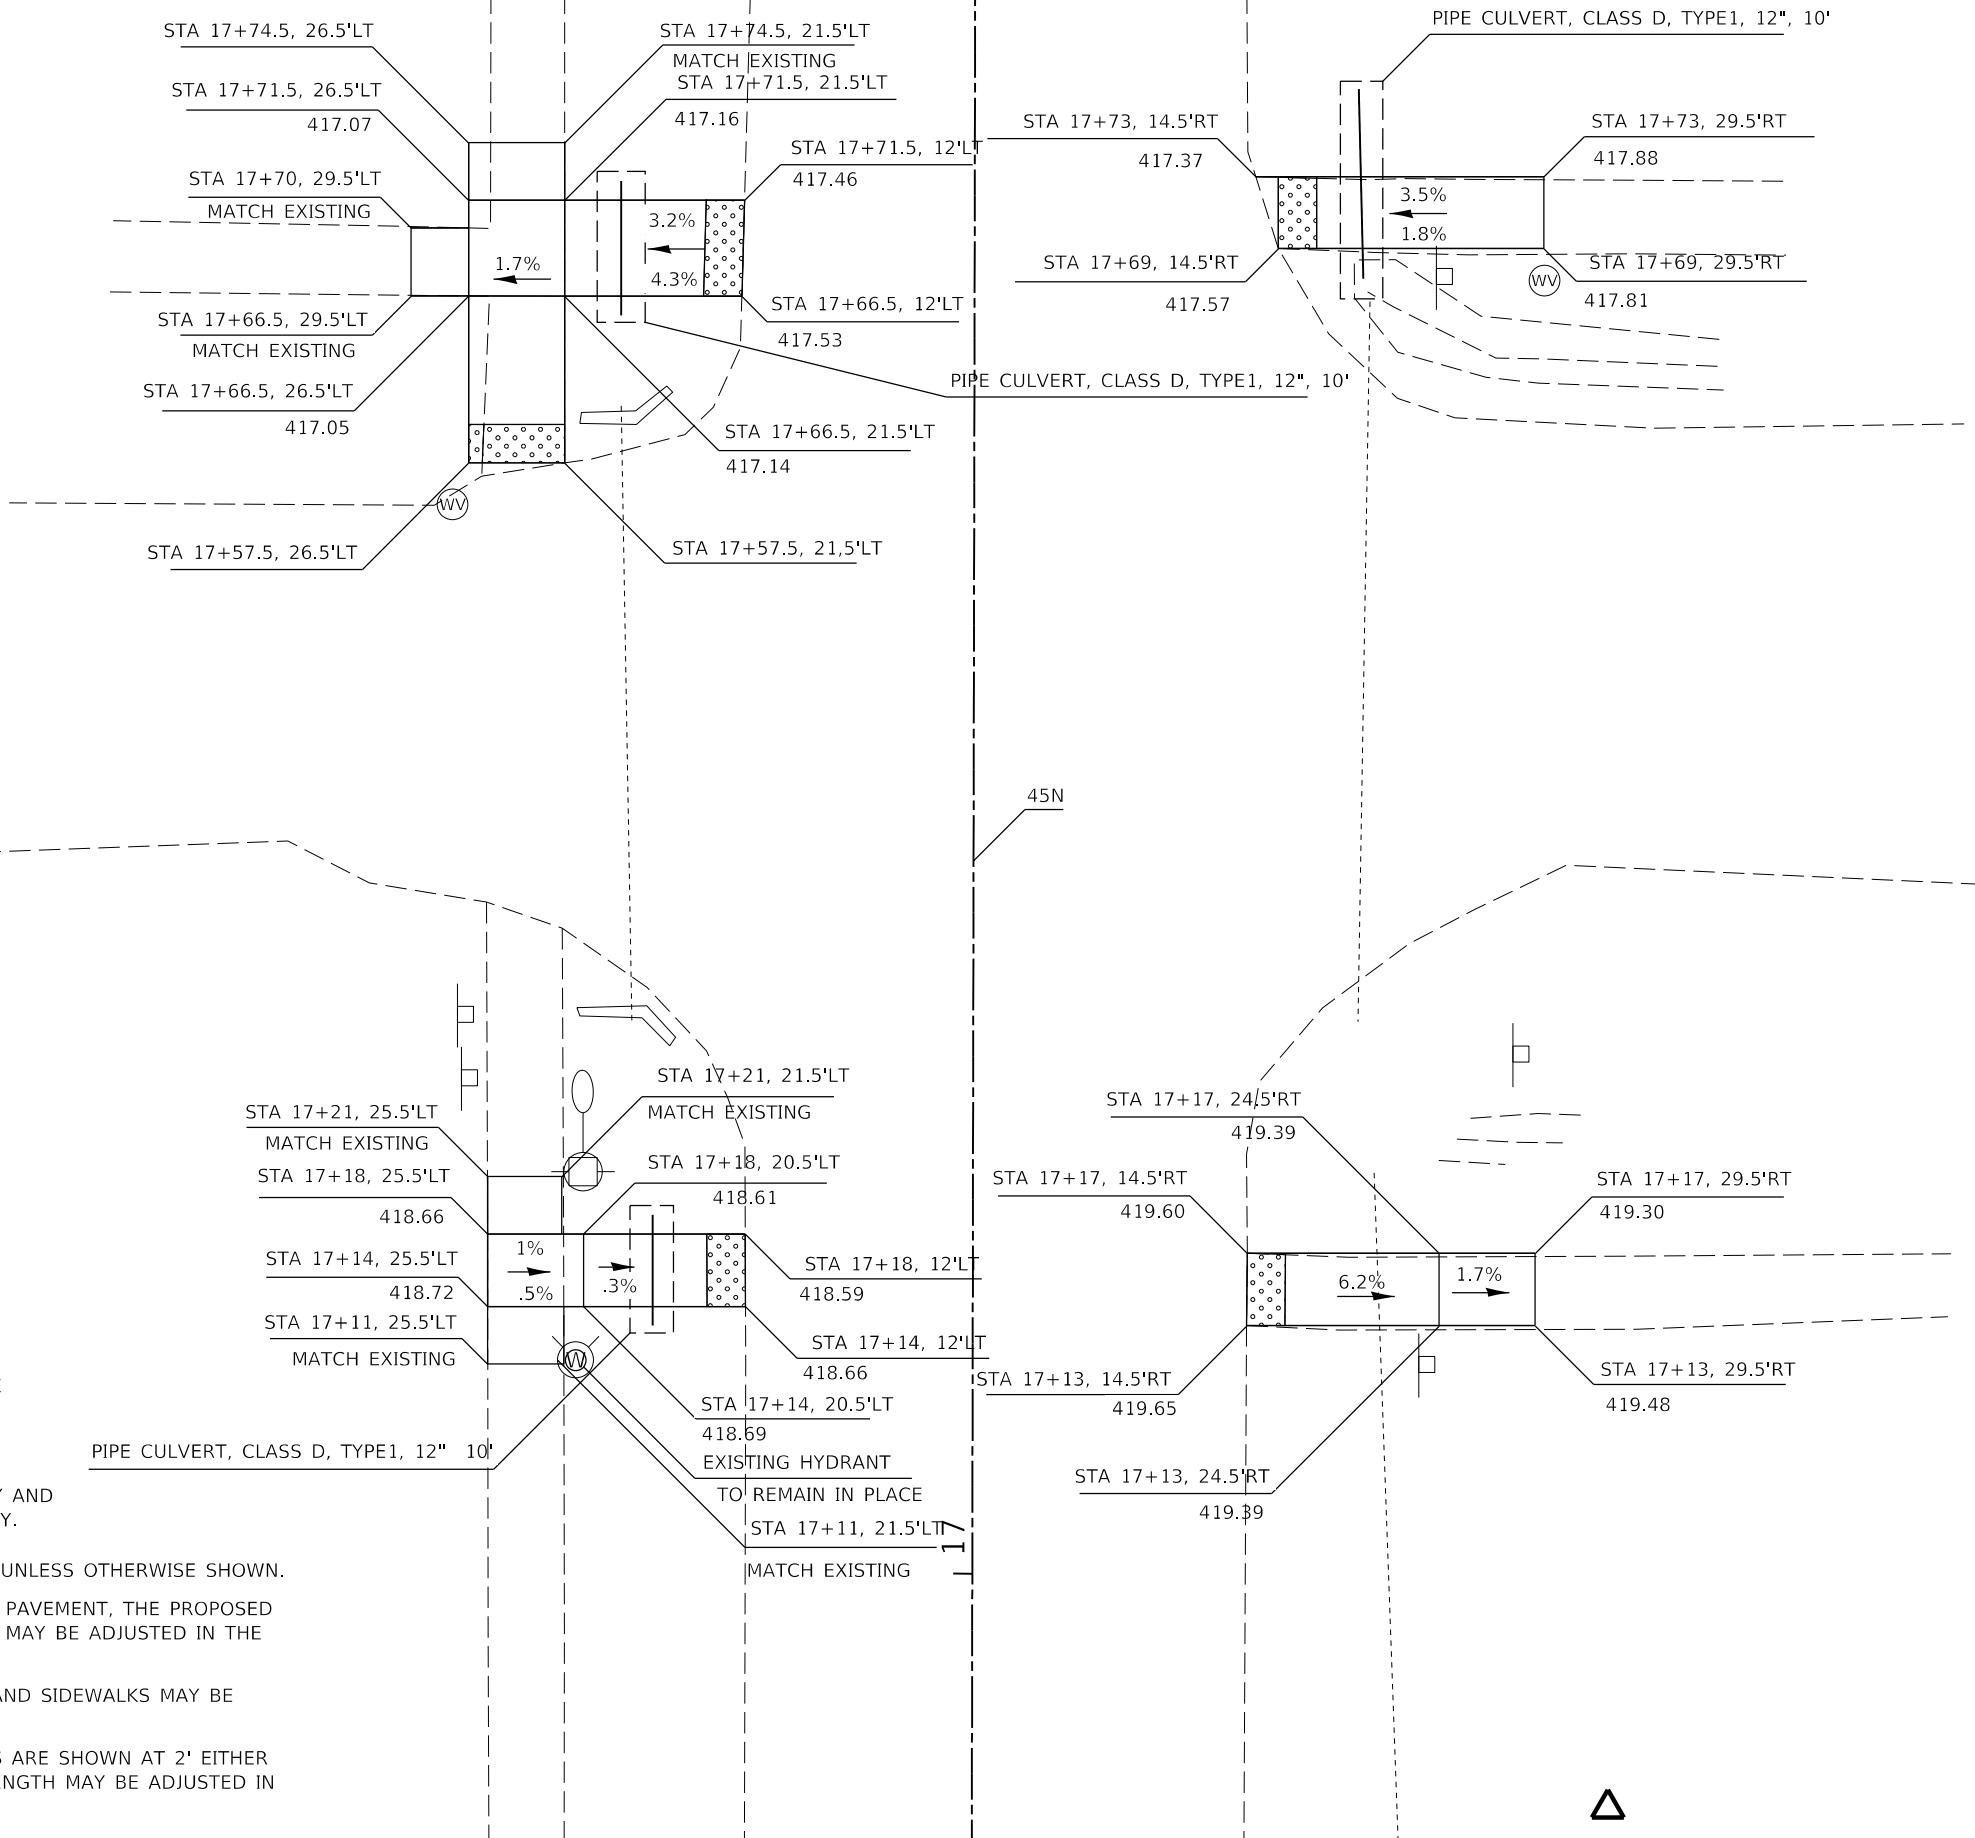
STA 17+74.5, 26.5'LT

STA 17+74.5, 21.5'LT

MATCH EXISTING

STA 17+71.5, 21.5'LT

417.16

STA 17+71.5, 26.5'LT

417.07

STA 17+71.5, 12'LT

417.46

STA 17+70, 29.5'LT

MATCH EXISTING

3.2%

4.3%

1.7%

STA 17+66.5, 29.5'LT

MATCH EXISTING

STA 17+66.5, 12'LT

417.53

STA 17+66.5, 26.5'LT

417.05

PIPE CULVERT, CLASS D, TYPE1, 12", 10'

STA 17+66.5, 21.5'LT

417.14

WV

STA 17+57.5, 26.5'LT

STA 17+57.5, 21,5'LT

PIPE CULVERT, CLASS D, TYPE1, 12", 10'

STA 17+73, 14.5'RT

417.37

STA 17+73, 29.5'RT

417.88

3.5%

1.8%

STA 17+69, 14.5'RT

417.57

WV

STA 17+69, 29.5'RT

417.81

45N

STA 17+21, 21.5'LT

MATCH EXISTING

STA 17+21, 25.5'LT

MATCH EXISTING

STA 17+18, 20.5'LT

418.61

STA 17+18, 25.5'LT

418.66

1%

.5%

.3%

STA 17+14, 25.5'LT

418.72

STA 17+18, 12'LT

418.59

STA 17+11, 25.5'LT

MATCH EXISTING

STA 17+14, 12'LT

418.66

W

STA 17+14, 20.5'LT

418.69

PIPE CULVERT, CLASS D, TYPE1, 12" 10'

EXISTING HYDRANT

TO REMAIN IN PLACE

STA 17+11, 21.5'LT

MATCH EXISTING

L17

STA 17+17, 24.5'RT

419.39

STA 17+17, 14.5'RT

419.60

STA 17+17, 29.5'RT

419.30

6.2%

1.7%

STA 17+13, 14.5'RT

419.65

STA 17+13, 29.5'RT

419.48

STA 17+13, 24.5'RT

419.39

' AND
Y.

UNLESS OTHERWISE SHOWN.

PAVEMENT, THE PROPOSED
MAY BE ADJUSTED IN THE

AND SIDEWALKS MAY BE

S ARE SHOWN AT 2' EITHER
NGTH MAY BE ADJUSTED IN